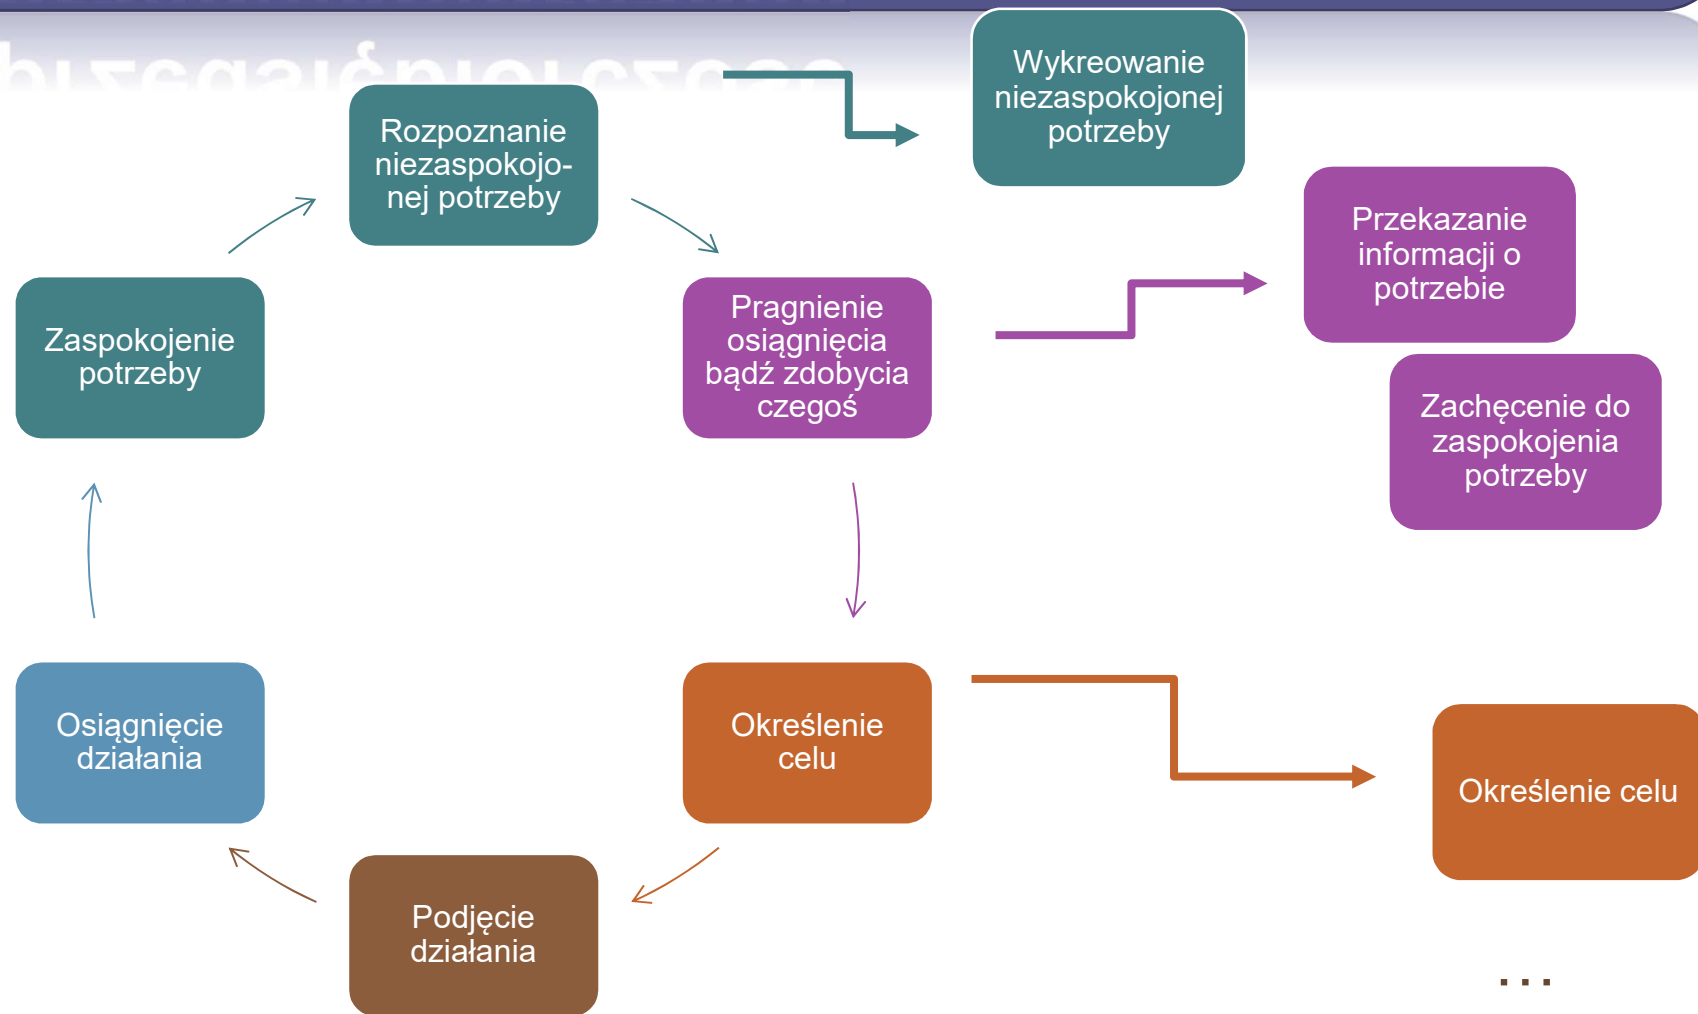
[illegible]

Rozpoznanie niezaspokojonej potrzeby

Wykreowanie niezaspokojonej potrzeby

Przekazanie informacji o potrzebie

Zaspokojenie potrzeby

Pragnienie osiągnięcia bądź zdobycia czegoś

Zachęcenie do zaspokojenia potrzeby

Osiągnięcie działania

Określenie celu

Określenie celu

Podjęcie działania

...